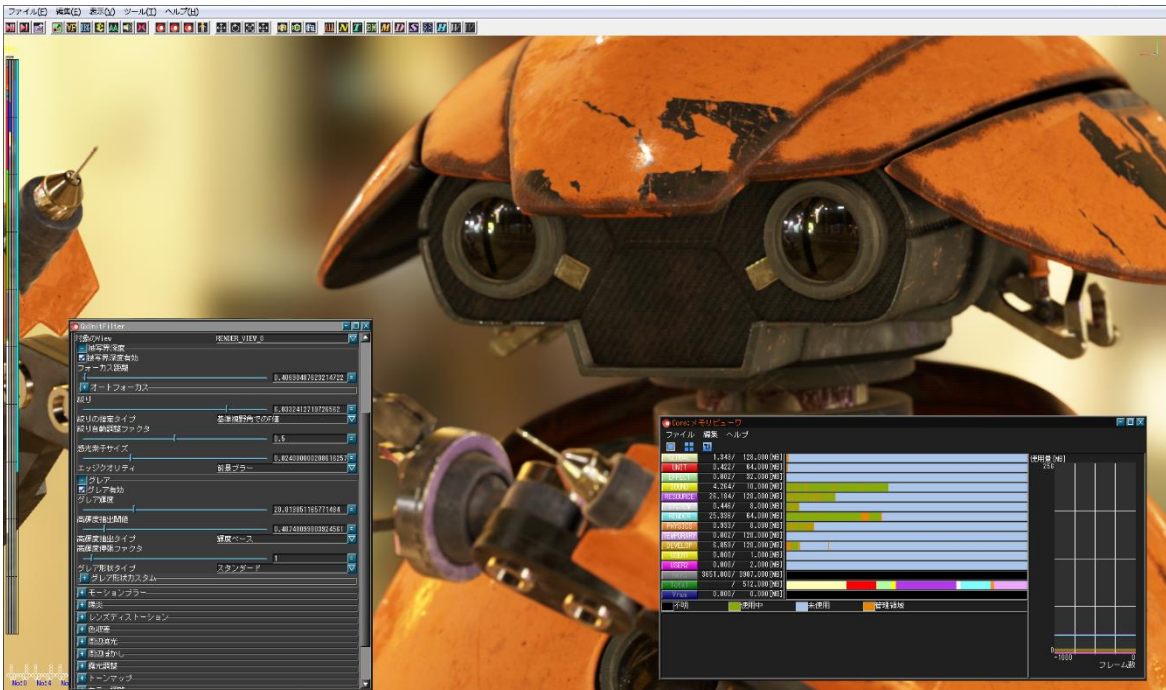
ファイル(F) 編集(E) 表示(V) ツール(T) ヘルプ(H)

GxUnitFilter
対象のView RENDER_VIEW_0
被写界深度
被写界深度有効
フォーカス距離
0.40893487823214722
オートフォーカス
絞り
0.0332412710726562
絞りの指定タイプ 基準撮影角での F値
絞り自動調整ファクタ
0.5
感光素子サイズ
0.0240000002086162
エッジクオリティ 前景ブラー
グレア
グレア有効
グレア強度
20.013851165771484
高輝度抽出閾値
0.4874008908092456
高輝度抽出タイプ 輝度ベース
高輝度伸張ファクタ
1
グレア形状タイプ スタンダード
グレア形状カスタム
モーションブラー
露出
レンズディストーション
色収差
周辺減光
周辺ぼかし
露光調整
トーンマップ

Core: メモリビューワ
ファイル 編集 ヘルプ
| | | |
|---|---|---|
| SYSTEM | 1.348/ | 128.000[MB] |
| UNIT | 0.422/ | 64.000[MB] |
| EFFECT | 0.002/ | 32.000[MB] |
| SOUND | 4.264/ | 10.000[MB] |
| RESOURCE | 26.184/ | 128.000[MB] |
| GRAPHIC | 0.446/ | 8.000[MB] |
| RENDER | 25.398/ | 64.000[MB] |
| PHYSICS | 0.933/ | 8.000[MB] |
| TEMPORARY | 0.002/ | 128.000[MB] |
| DEVELOP | 5.059/ | 128.000[MB] |
| USER1 | 0.005/ | 1.000[MB] |
| USER2 | 0.000/ | 2.000[MB] |
| | 3051.000/ | 3967.000[MB] |
| | / | 512.000[MB] |
| Vram | 0.000/ | 0.000[MB] |
不明 使用中 未使用 管理領域
使用量[MB]
256
0
-1000 0
フレーム数